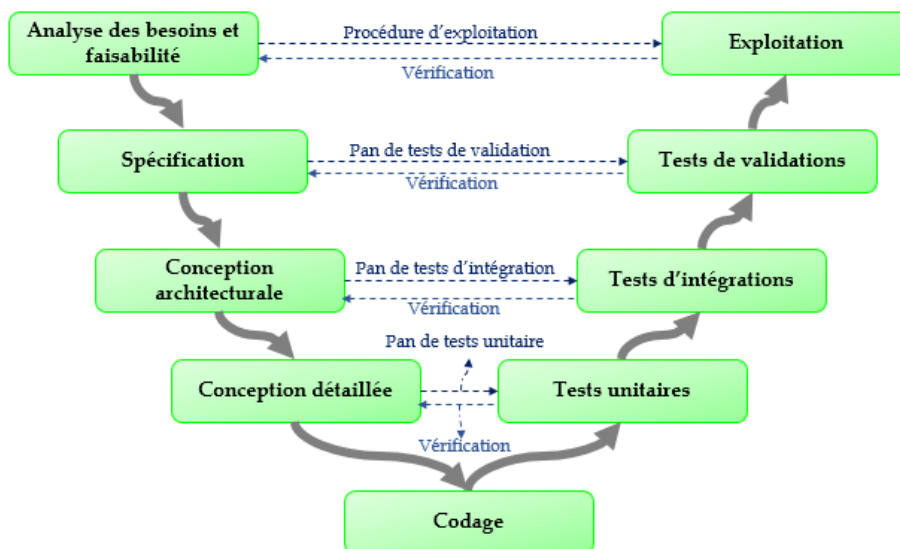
Analyse des besoins et faisabilité

Procédure d'exploitation

Vérification

Exploitation

Spécification

Pan de tests de validation

Vérification

Tests de validations

Conception architecturale

Pan de tests d'intégration

Vérification

Tests d'intégrations

Pan de tests unitaire

Conception détaillée

Tests unitaires

Vérification

Codage